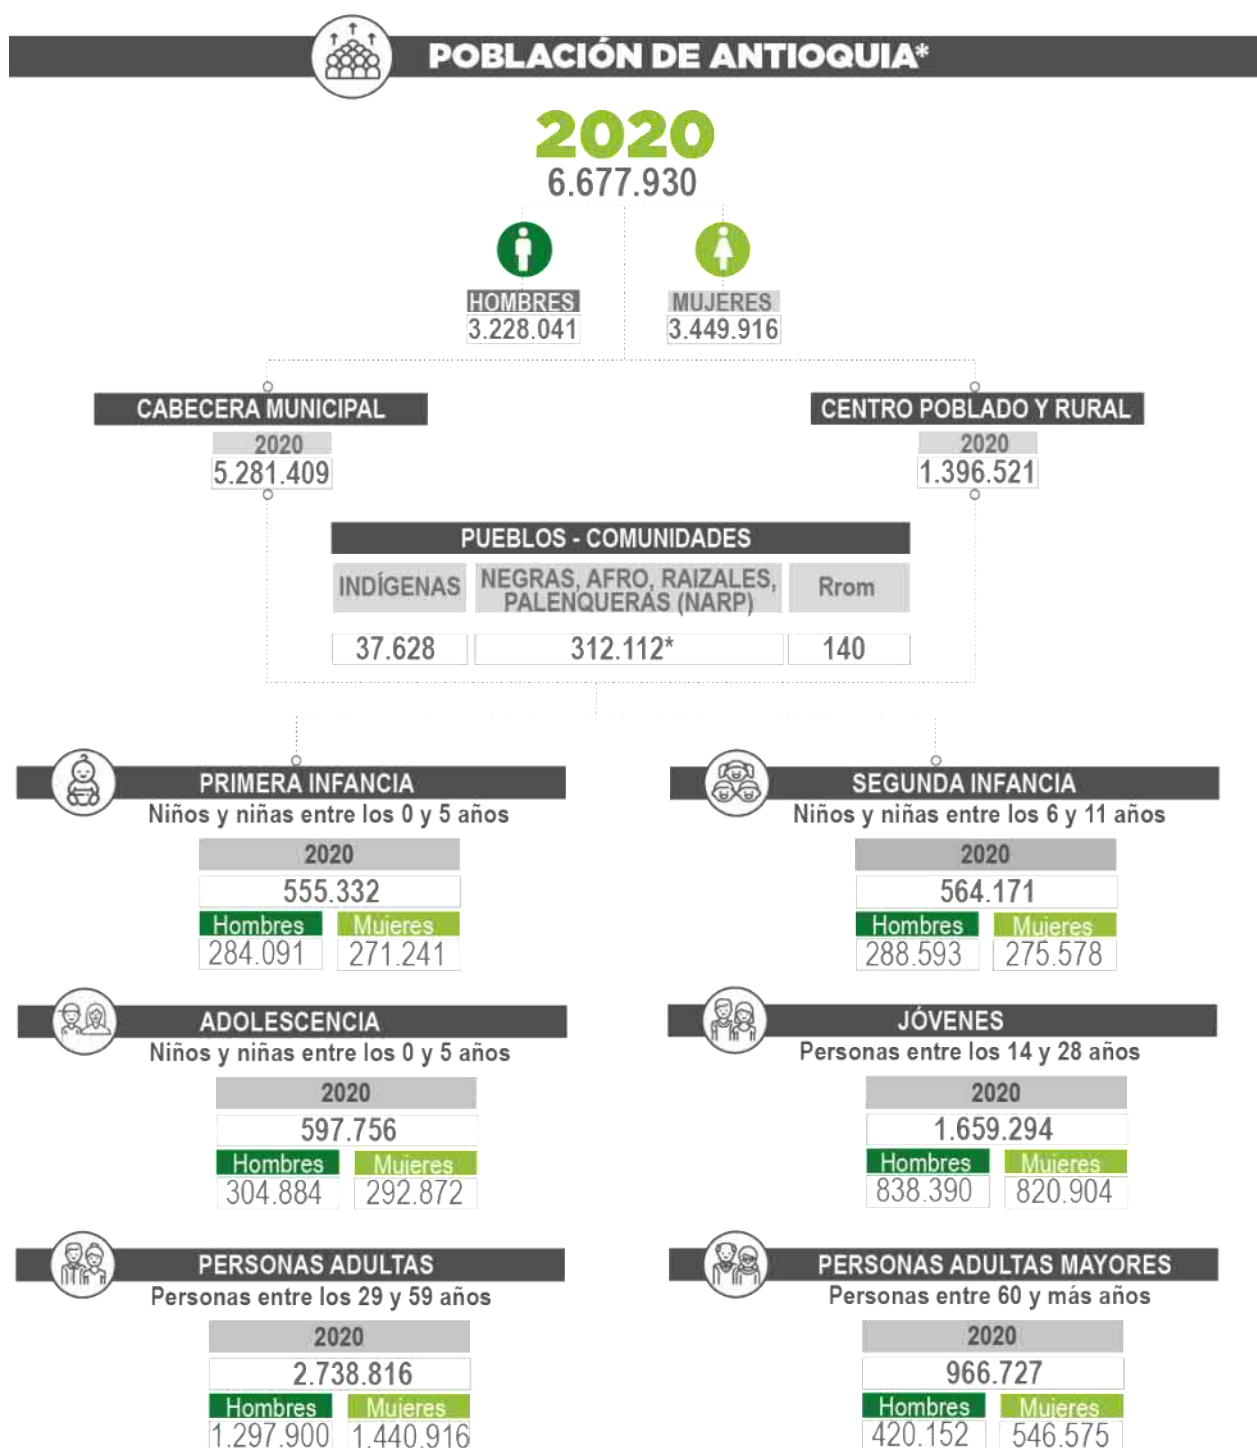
POBLACIÓN DE ANTIOQUIA*

2020
6.677.930

HOMBRES
3.228.041

MUJERES
3.449.916

CABECERA MUNICIPAL
2020
5.281.409

CENTRO POBLADO Y RURAL
2020
1.396.521

PUEBLOS - COMUNIDADES

| INDÍGENAS | NEGRAS, AFRO, RAIZALES, PALENQUERAS (NARP) | Rrom |
|---|---|---|
| 37.628 | 312.112* | 140 |

PRIMERA INFANCIA
Niños y niñas entre los 0 y 5 años
2020
555.332
Hombres 284.091
Mujeres 271.241

SEGUNDA INFANCIA
Niños y niñas entre los 6 y 11 años
2020
564.171
Hombres 288.593
Mujeres 275.578

ADOLESCENCIA
Niños y niñas entre los 0 y 5 años
2020
597.756
Hombres 304.884
Mujeres 292.872

JÓVENES
Personas entre los 14 y 28 años
2020
1.659.294
Hombres 838.390
Mujeres 820.904

PERSONAS ADULTAS
Personas entre los 29 y 59 años
2020
2.738.816
Hombres 1.297.900
Mujeres 1.440.916

PERSONAS ADULTAS MAYORES
Personas entre 60 y más años
2020
966.727
Hombres 420.152
Mujeres 546.575